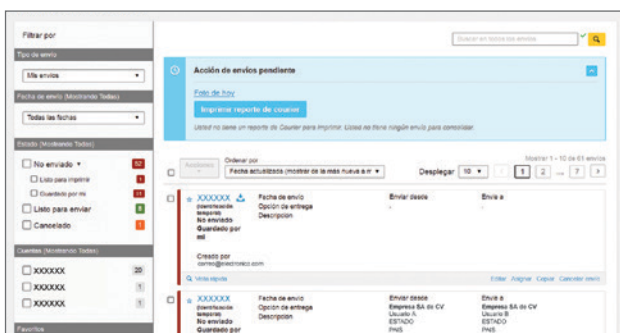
Filtrar por

Tipo de envío

Mis envíos

Fecha de envío (Mostrando Todas)

Todas las fechas

Estado (Mostrando Todos)

No enviado 52

Listo para imprimir 1

Guardado por mí 51

Listo para enviar 0

Cancelado 1

Cuentas (Mostrando Todas)

XXXXXX 20

XXXXXX 1

XXXXXX 1

Favoritos

Buscar en todos los envíos

Acción de envíos pendiente

Folio de hoy

Imprimir reporte de courier

Usted no tiene un reporte de Courier para imprimir. Usted no tiene ningún envío para consolidar.

Acciones

Ordenar por

Fecha actualizada (mostrar de la más nueva a m

Desplegar 10

Mostrar 1 - 10 de 61 envíos

1 2 ... 7

XXXXXX (Identificación temporal) No enviado Guardado por mí

Fecha de envío Opción de entrega Descripción

Enviar desde

Envío a

Creado por correo@electronico.com

Vista rápida

Editar Asignar Copiar Cancelar envío

XXXXXX (Identificación temporal) No enviado Guardado por

Fecha de envío Opción de entrega Descripción

Enviar desde Empresa SA de CV Usuario A ESTADO PAÍS

Envío a Empresa SA de CV Usuario B ESTADO PAÍS